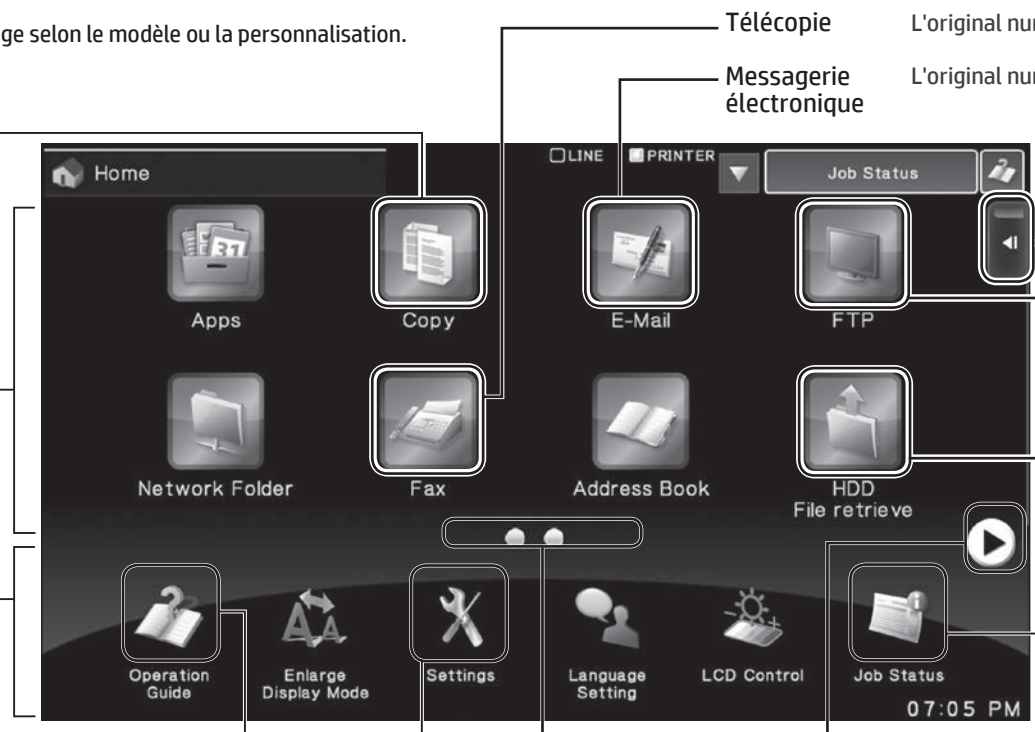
ge selon le modèle ou la personnalisation.

Télécopie

L'original nu

Messagerie électronique

L'original nu

Home

LINE PRINTER

Job Status

Apps

Copy

E-Mail

FTP

Network Folder

Fax

Address Book

HDD File retrieve

Operation Guide

Enlarge Display Mode

Settings

Language Setting

LCD Control

Job Status

07:05 PM